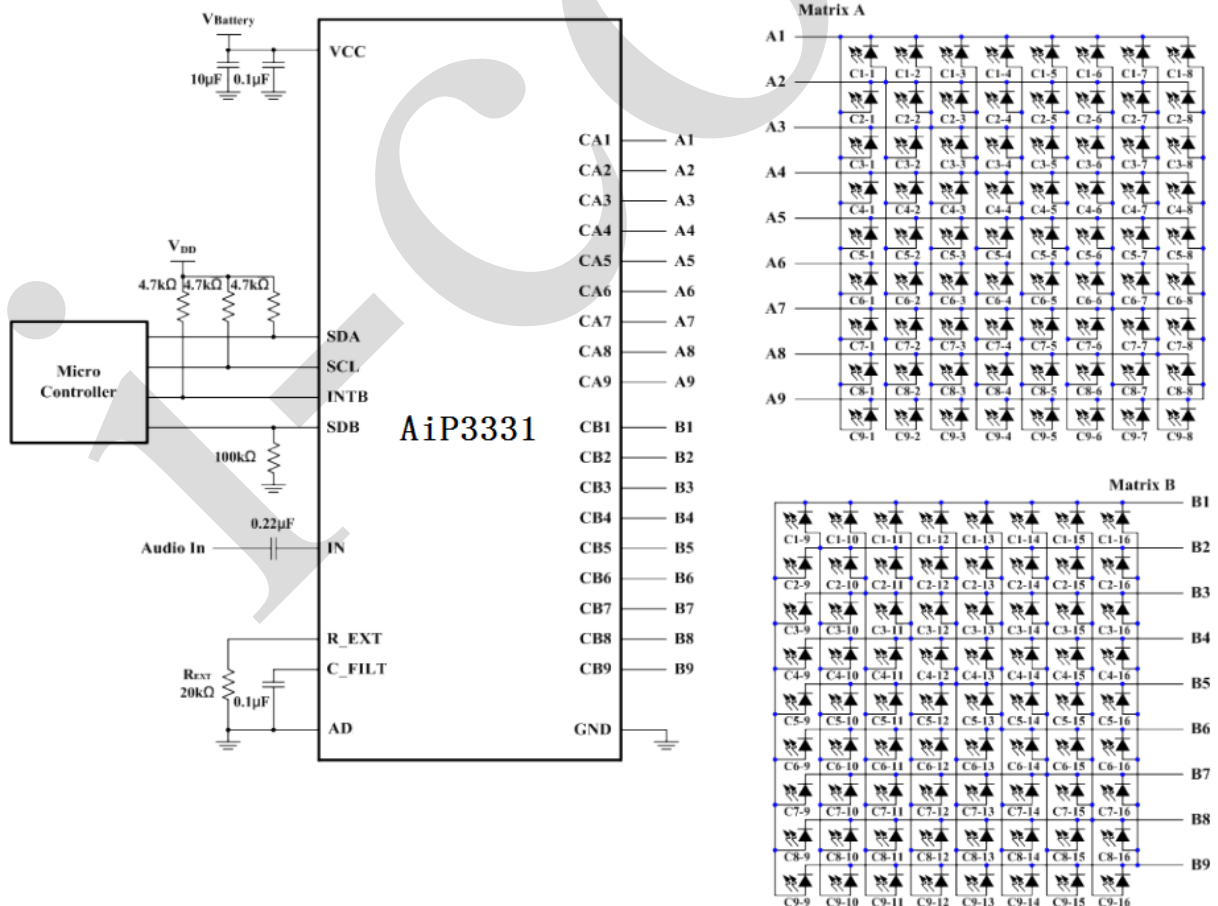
V$_{Battery}$
VCC
10µF 0.1µF
V$_{DD}$
4.7kΩ 4.7kΩ 4.7kΩ
Micro Controller
SDA
SCL
INTB
SDB
100kΩ
0.22µF
Audio In
IN
R_EXT
C_FILT
R$_{EXT}$
20kΩ
0.1µF
AD
AiP3331
CA1 A1
CA2 A2
CA3 A3
CA4 A4
CA5 A5
CA6 A6
CA7 A7
CA8 A8
CA9 A9
CB1 B1
CB2 B2
CB3 B3
CB4 B4
CB5 B5
CB6 B6
CB7 B7
CB8 B8
CB9 B9
GND

Matrix A
A1
C1-1 C1-2 C1-3 C1-4 C1-5 C1-6 C1-7 C1-8
A2
C2-1 C2-2 C2-3 C2-4 C2-5 C2-6 C2-7 C2-8
A3
C3-1 C3-2 C3-3 C3-4 C3-5 C3-6 C3-7 C3-8
A4
C4-1 C4-2 C4-3 C4-4 C4-5 C4-6 C4-7 C4-8
A5
C5-1 C5-2 C5-3 C5-4 C5-5 C5-6 C5-7 C5-8
A6
C6-1 C6-2 C6-3 C6-4 C6-5 C6-6 C6-7 C6-8
A7
C7-1 C7-2 C7-3 C7-4 C7-5 C7-6 C7-7 C7-8
A8
C8-1 C8-2 C8-3 C8-4 C8-5 C8-6 C8-7 C8-8
A9
C9-1 C9-2 C9-3 C9-4 C9-5 C9-6 C9-7 C9-8

Matrix B
B1
C1-9 C1-10 C1-11 C1-12 C1-13 C1-14 C1-15 C1-16
B2
C2-9 C2-10 C2-11 C2-12 C2-13 C2-14 C2-15 C2-16
B3
C3-9 C3-10 C3-11 C3-12 C3-13 C3-14 C3-15 C3-16
B4
C4-9 C4-10 C4-11 C4-12 C4-13 C4-14 C4-15 C4-16
B5
C5-9 C5-10 C5-11 C5-12 C5-13 C5-14 C5-15 C5-16
B6
C6-9 C6-10 C6-11 C6-12 C6-13 C6-14 C6-15 C6-16
B7
C7-9 C7-10 C7-11 C7-12 C7-13 C7-14 C7-15 C7-16
B8
C8-9 C8-10 C8-11 C8-12 C8-13 C8-14 C8-15 C8-16
B9
C9-9 C9-10 C9-11 C9-12 C9-13 C9-14 C9-15 C9-16